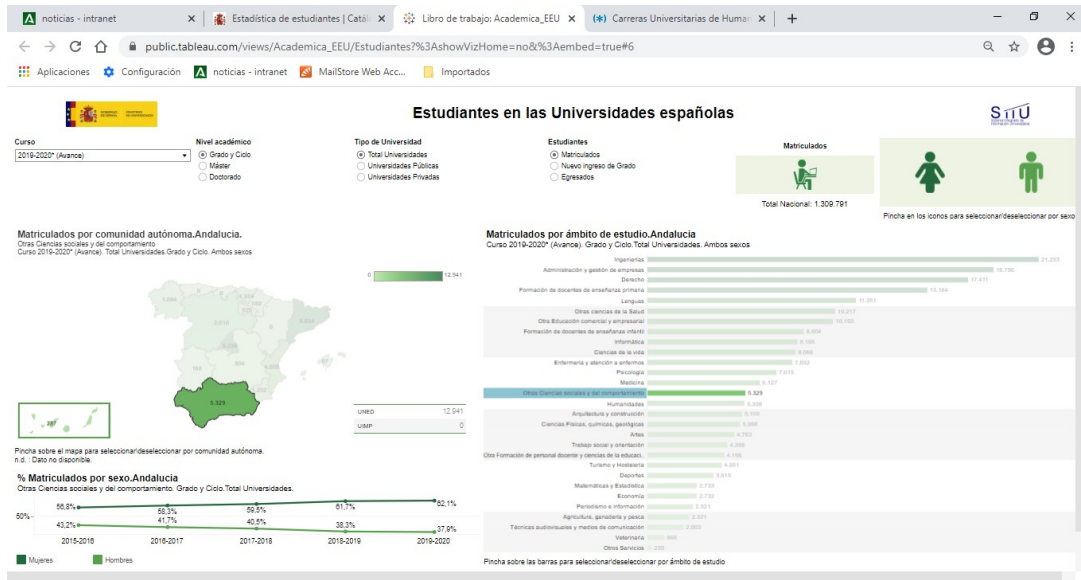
noticias - intranet × | Estadística de estudiantes | Catál × | Libro de trabajo: Academica_EEU × | (✱) Carreras Universitarias de Human × | +

public.tableau.com/views/Academica_EEU/Estudiantes?%3AshowVizHome=no&%3Aembed=true#6

Aplicaciones | Configuración | noticias - intranet | MailStore Web Acc... | Importados

Estudiantes en las Universidades españolas

SIIU

Curso
2019-2020* (Avance)

Nivel académico
Grado y Ciclo
Máster
Doctorado

Tipo de Universidad
Total Universidades
Universidades Públicas
Universidades Privadas

Estudiantes
Matriculados
Nuevo ingreso de Grado
Egresados

Matriculados

Total Nacional: 1.309.791

Pincha en los iconos para seleccionar/deseleccionar por sexo

Matriculados por comunidad autónoma.Andalucía.
Otras Ciencias sociales y del comportamiento
Curso 2019-2020* (Avance). Total Universidades.Grado y Ciclo. Ambos sexos

0 12.941

5.329

UNED 12.941
UIMP 0

Pincha sobre el mapa para seleccionar/deseleccionar por comunidad autónoma.
n.d. : Dato no disponible.

Matriculados por ámbito de estudio.Andalucia
Curso 2019-2020* (Avance). Grado y Ciclo.Total Universidades. Ambos sexos

| Ámbito | Valor |
|---|---|
| Ingenierías | 21.233 |
| Administración y gestión de empresas | 18.799 |
| Derecho | 17.410 |
| Formación de docentes de enseñanza primaria | 15.164 |
| Lenguas | 11.001 |
| Otras ciencias de la Salud | 10.217 |
| Otra Educación comercial y empresarial | 10.002 |
| Formación de docentes de enseñanza infantil | 8.604 |
| Informática | 8.160 |
| Ciencias de la vida | 8.085 |
| Enfermería y atención a enfermos | 7.882 |
| Psicología | 7.075 |
| Medicina | 6.137 |
| Otras Ciencias sociales y del comportamiento | 5.329 |
| Humanidades | 5.208 |
| Arquitectura y construcción | 5.155 |
| Ciencias Físicas, químicas, geológicas | 5.065 |
| Artes | 4.762 |
| Trabajo social y orientación | 4.390 |
| Otra Formación de personal docente y ciencias de la educaci.. | 4.156 |
| Turismo y Hostelería | 4.051 |
| Deportes | 3.615 |
| Matemáticas y Estadística | 2.733 |
| Economía | 2.732 |
| Periodismo e información | 2.521 |
| Agricultura, ganadería y pesca | 2.321 |
| Técnicas audiovisuales y medios de comunicación | 2.003 |
| Veterinaria | 985 |
| Otros Servicios | 250 |

Pincha sobre las barras para seleccionar/deseleccionar por ámbito de estudio

% Matriculados por sexo.Andalucia
Otras Ciencias sociales y del comportamiento. Grado y Ciclo.Total Universidades.

50%

| | 2015-2016 | 2016-2017 | 2017-2018 | 2018-2019 | 2019-2020 |
|---|---|---|---|---|---|
| Mujeres | 56,8% | 58,3% | 59,5% | 61,7% | 62,1% |
| Hombres | 43,2% | 41,7% | 40,5% | 38,3% | 37,9% |

Mujeres Hombres